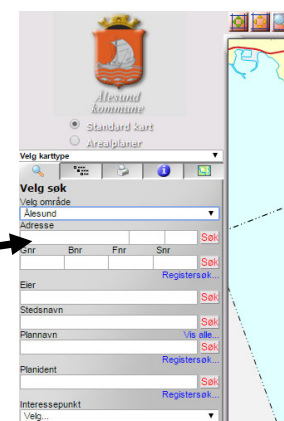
Ålesund kommune

Standard kart
Arealplaner

Velg karttype

Velg søk
Velg område
Ålesund
Adresse
Søk
Gnr Bnr Fnr Snr
Søk
Registersøk...
Eier
Søk
Stedsnavn
Søk
Plannavn Vis alle...
Søk
Registersøk...
Planident
Søk
Registersøk...
Interessepunkt
Velg...